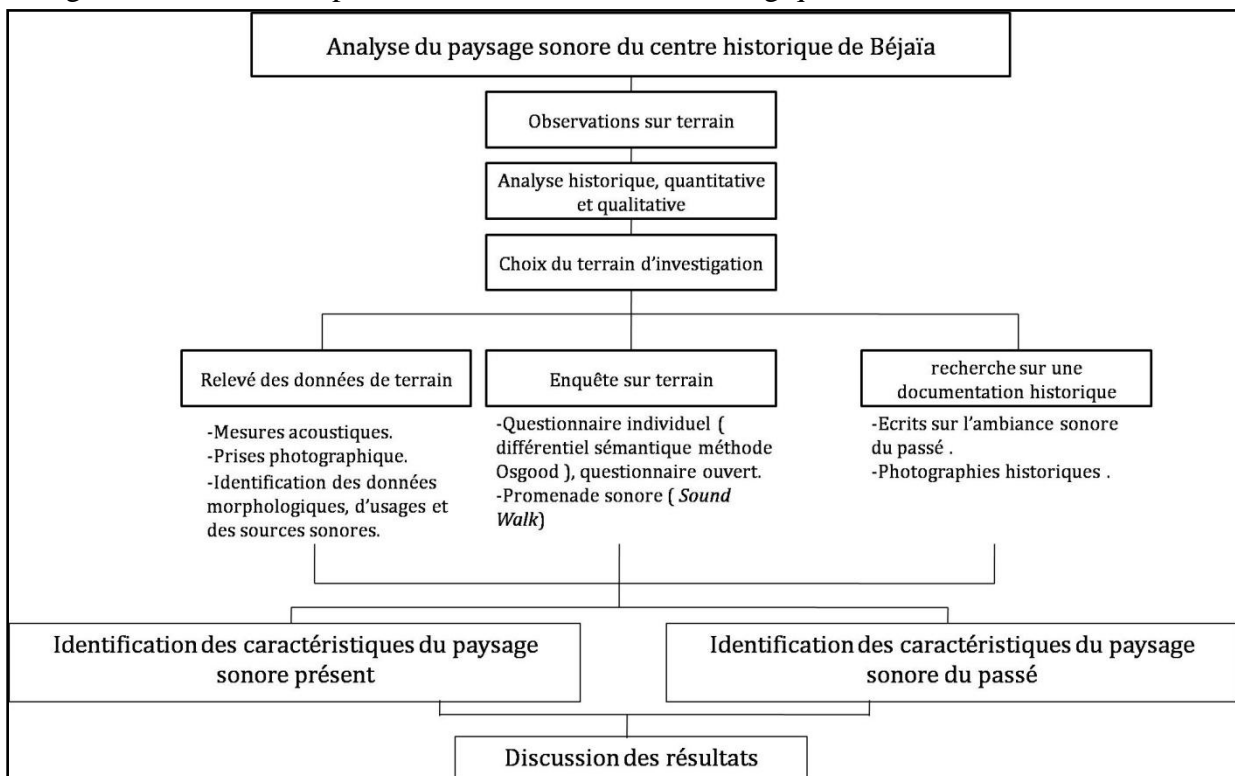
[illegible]

Analyse du paysage sonore du centre historique de Béjaïa

Observations sur terrain

Analyse historique, quantitative et qualitative

Choix du terrain d'investigation

Relevé des données de terrain

-Mesures acoustiques.
-Prises photographique.
-Identification des données morphologiques, d'usages et des sources sonores.

Enquête sur terrain

-Questionnaire individuel ( différentiel sémantique méthode Osgood ), questionnaire ouvert.
-Promenade sonore ( *Sound Walk*)

recherche sur une documentation historique

-Ecrits sur l'ambiance sonore du passé .
-Photographies historiques .

Identification des caractéristiques du paysage sonore présent

Identification des caractéristiques du paysage sonore du passé

Discussion des résultats